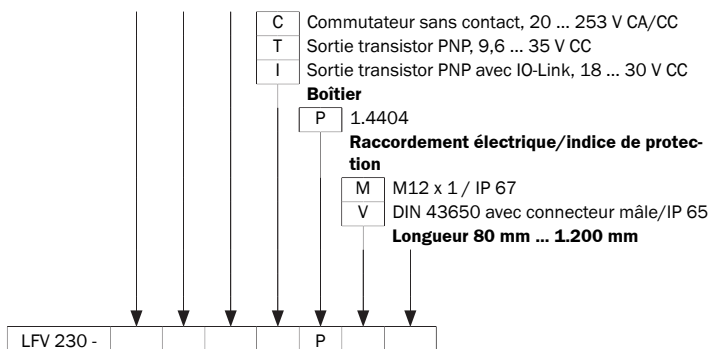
C Commutateur sans contact, 20 ... 253 V CA/CC
T Sortie transistor PNP, 9,6 ... 35 V CC
I Sortie transistor PNP avec IO-Link, 18 ... 30 V CC

**Boîtier**

P 1.4404

**Raccordement électrique/indice de protection**

M M12 x 1 / IP 67
V DIN 43650 avec connecteur mâle/IP 65

**Longueur 80 mm ... 1.200 mm**

| LFV 230 - | | | | | P | | |